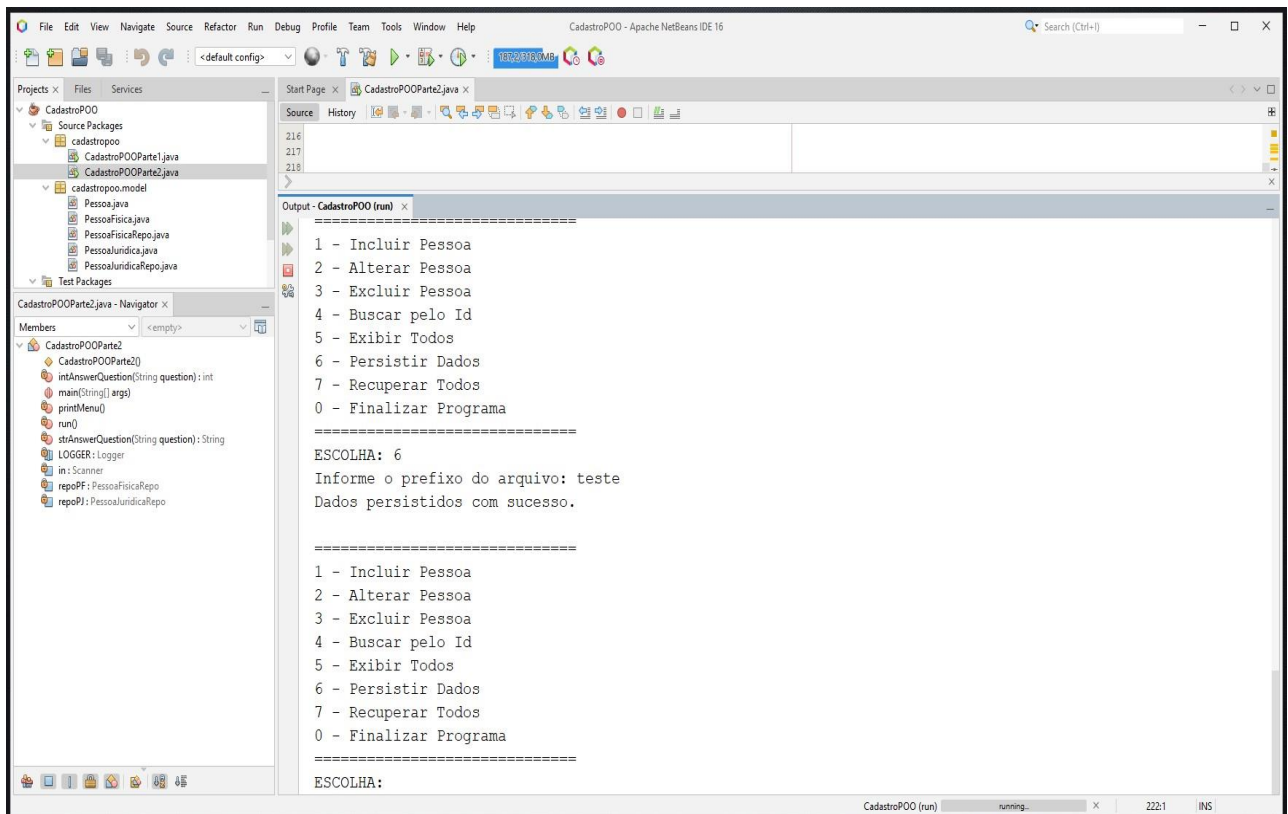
File Edit View Navigate Source Refactor Run Debug Profile Team Tools Window Help CadastroPOO - Apache NetBeans IDE 16 Search (Ctrl+I)

<default config> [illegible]

Projects × Files Services

CadastroPOO
Source Packages
cadastropoo
CadastroPOOParte1.java
CadastroPOOParte2.java
cadastropoo.model
Pessoa.java
PessoaFisica.java
PessoaFisicaRepo.java
PessoaJuridica.java
PessoaJuridicaRepo.java
Test Packages

CadastroPOOParte2.java - Navigator ×

Members <empty>
CadastroPOOParte2
CadastroPOOParte2()
intAnswerQuestion(String question) : int
main(String[] args)
printMenu()
run()
strAnswerQuestion(String question) : String
LOGGER : Logger
in : Scanner
repoPF : PessoaFisicaRepo
repoPJ : PessoaJuridicaRepo

Start Page × CadastroPOOParte2.java ×

Source History

216
217
218

Output - CadastroPOO (run) ×

==============================
1 - Incluir Pessoa
2 - Alterar Pessoa
3 - Excluir Pessoa
4 - Buscar pelo Id
5 - Exibir Todos
6 - Persistir Dados
7 - Recuperar Todos
0 - Finalizar Programa
==============================
ESCOLHA: 6
Informe o prefixo do arquivo: teste
Dados persistidos com sucesso.

==============================
1 - Incluir Pessoa
2 - Alterar Pessoa
3 - Excluir Pessoa
4 - Buscar pelo Id
5 - Exibir Todos
6 - Persistir Dados
7 - Recuperar Todos
0 - Finalizar Programa
==============================
ESCOLHA:

CadastroPOO (run) running... × 222:1 INS